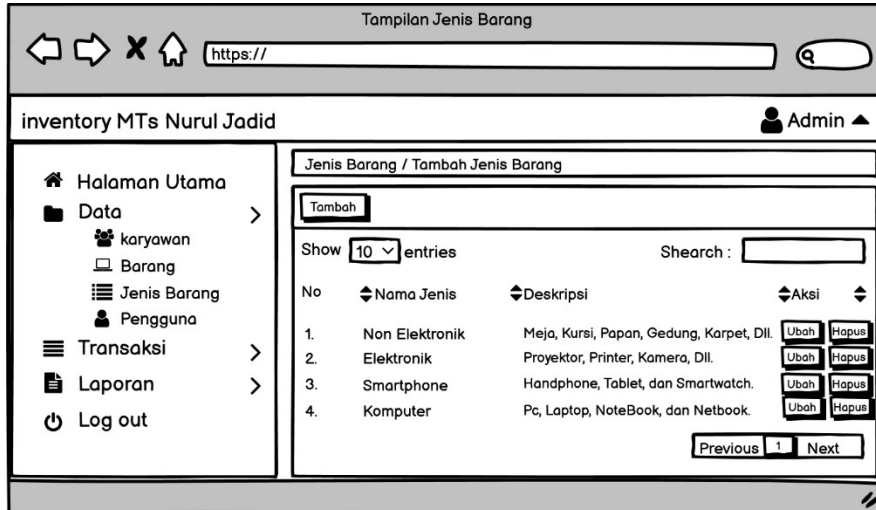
Tampilan Jenis Barang

https://

inventory MTs Nurul Jadid

Admin

Halaman Utama
Data
karyawan
Barang
Jenis Barang
Pengguna
Transaksi
Laporan
Log out

Jenis Barang / Tambah Jenis Barang

Tambah

Show 10 entries

Shearch :

| No | Nama Jenis | Deskripsi | Aksi |
|---|---|---|---|
| 1. | Non Elektronik | Meja, Kursi, Papan, Gedung, Karpet, Dll. | Ubah Hapus |
| 2. | Elektronik | Proyektor, Printer, Kamera, Dll. | Ubah Hapus |
| 3. | Smartphone | Handphone, Tablet, dan Smartwatch. | Ubah Hapus |
| 4. | Komputer | Pc, Laptop, NoteBook, dan Netbook. | Ubah Hapus |

Previous 1 Next